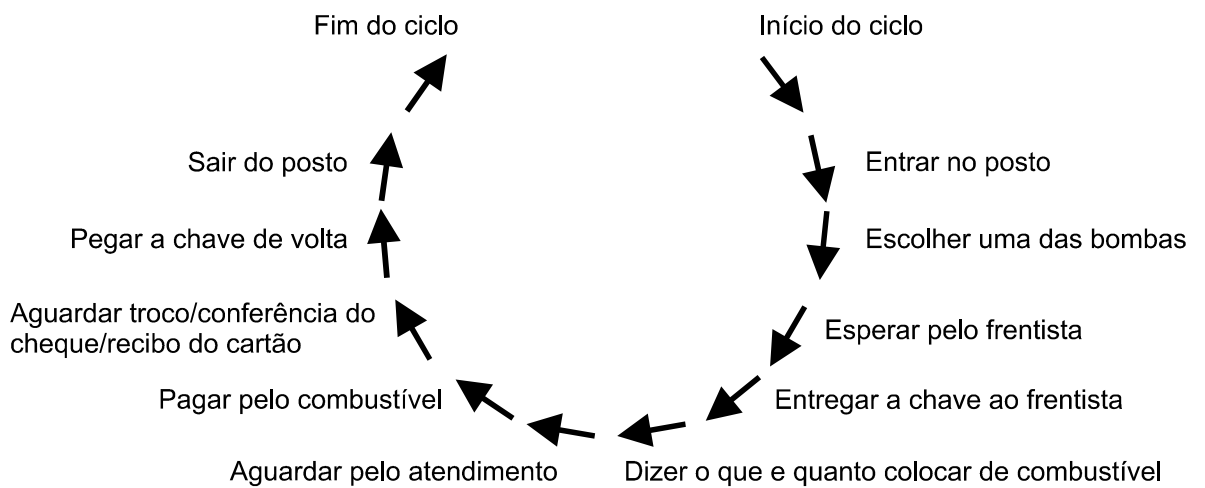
Fim do ciclo

Início do ciclo

Entrar no posto

Escolher uma das bombas

Esperar pelo frentista

Entregar a chave ao frentista

Dizer o que e quanto colocar de combustível

Aguardar pelo atendimento

Pagar pelo combustível

Aguardar troco/conferência do cheque/recibo do cartão

Pegar a chave de volta

Sair do posto